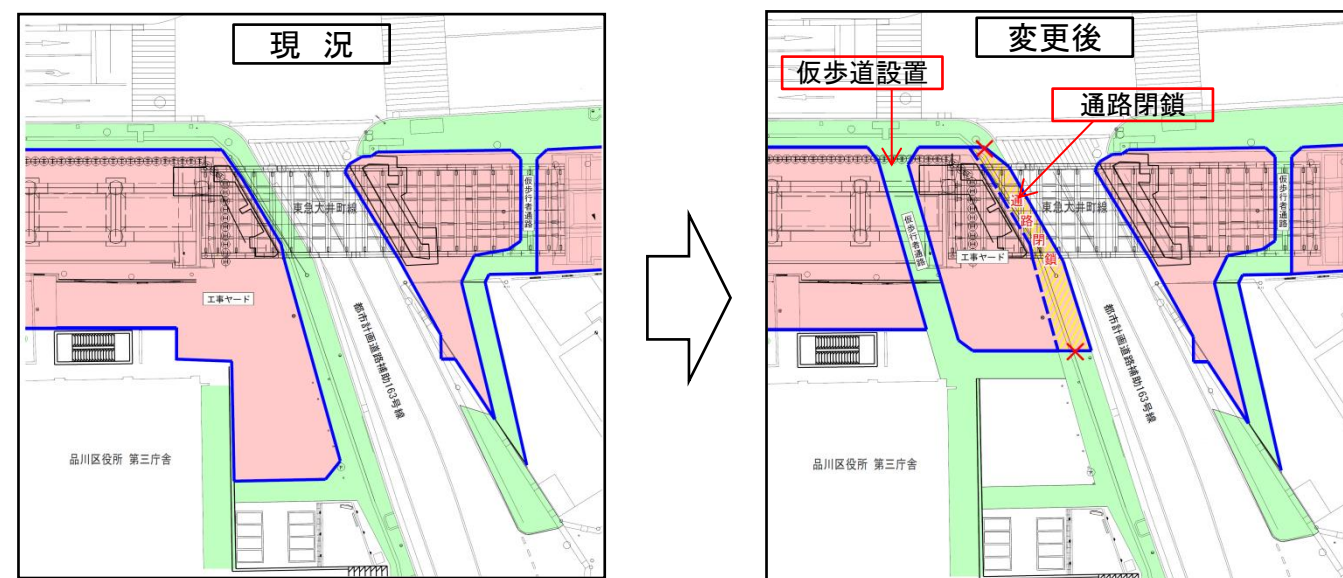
現 況

東急大井町線

仮歩行者通路

工事ヤード

都市計画道路補助163号線

品川区役所 第三庁舎

変更後

仮歩道設置

通路閉鎖

東急大井町線

仮歩行者通路

仮歩行者通路

工事ヤード

通路閉鎖

都市計画道路補助163号線

品川区役所 第三庁舎